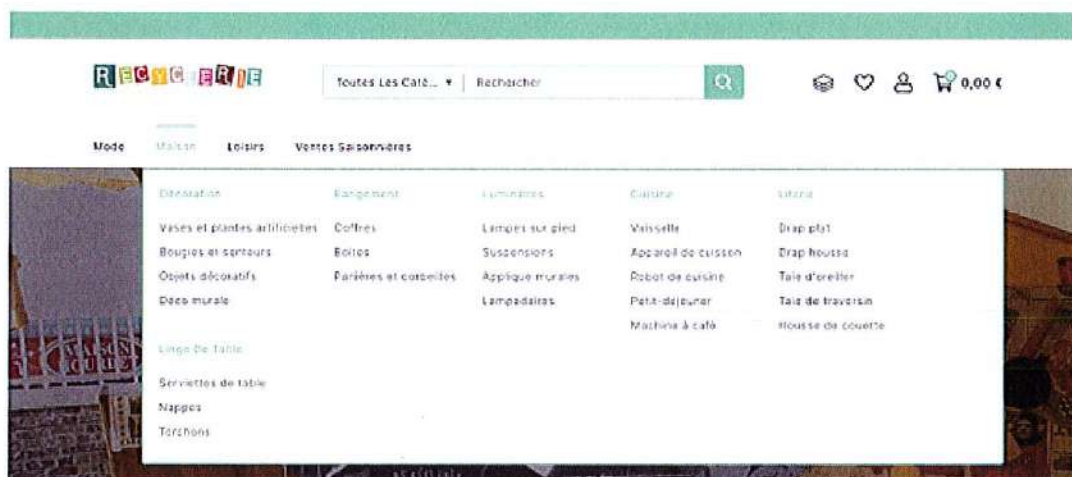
RECYCLERIE

Toutes Les Caté... ▾ | Rechercher

0,00 €

Mode Maison Loisirs Ventes Saisonnières

Décoration
Vases et plantes artificielles
Bougies et senteurs
Objets décoratifs
Déco murale

Linge De Table
Serviettes de table
Nappes
Torchons

Rangement
Coffres
Boites
Paniers et corbeilles

Luminaires
Lampes sur pied
Suspensions
Applique murales
Lampadaires

Cuisine
Vaisselle
Appareil de cuisson
Robot de cuisine
Petit-déjeuner
Machine à café

Literie
Drap plat
Drap housse
Taie d'oreiller
Taie de traversin
Housse de couette